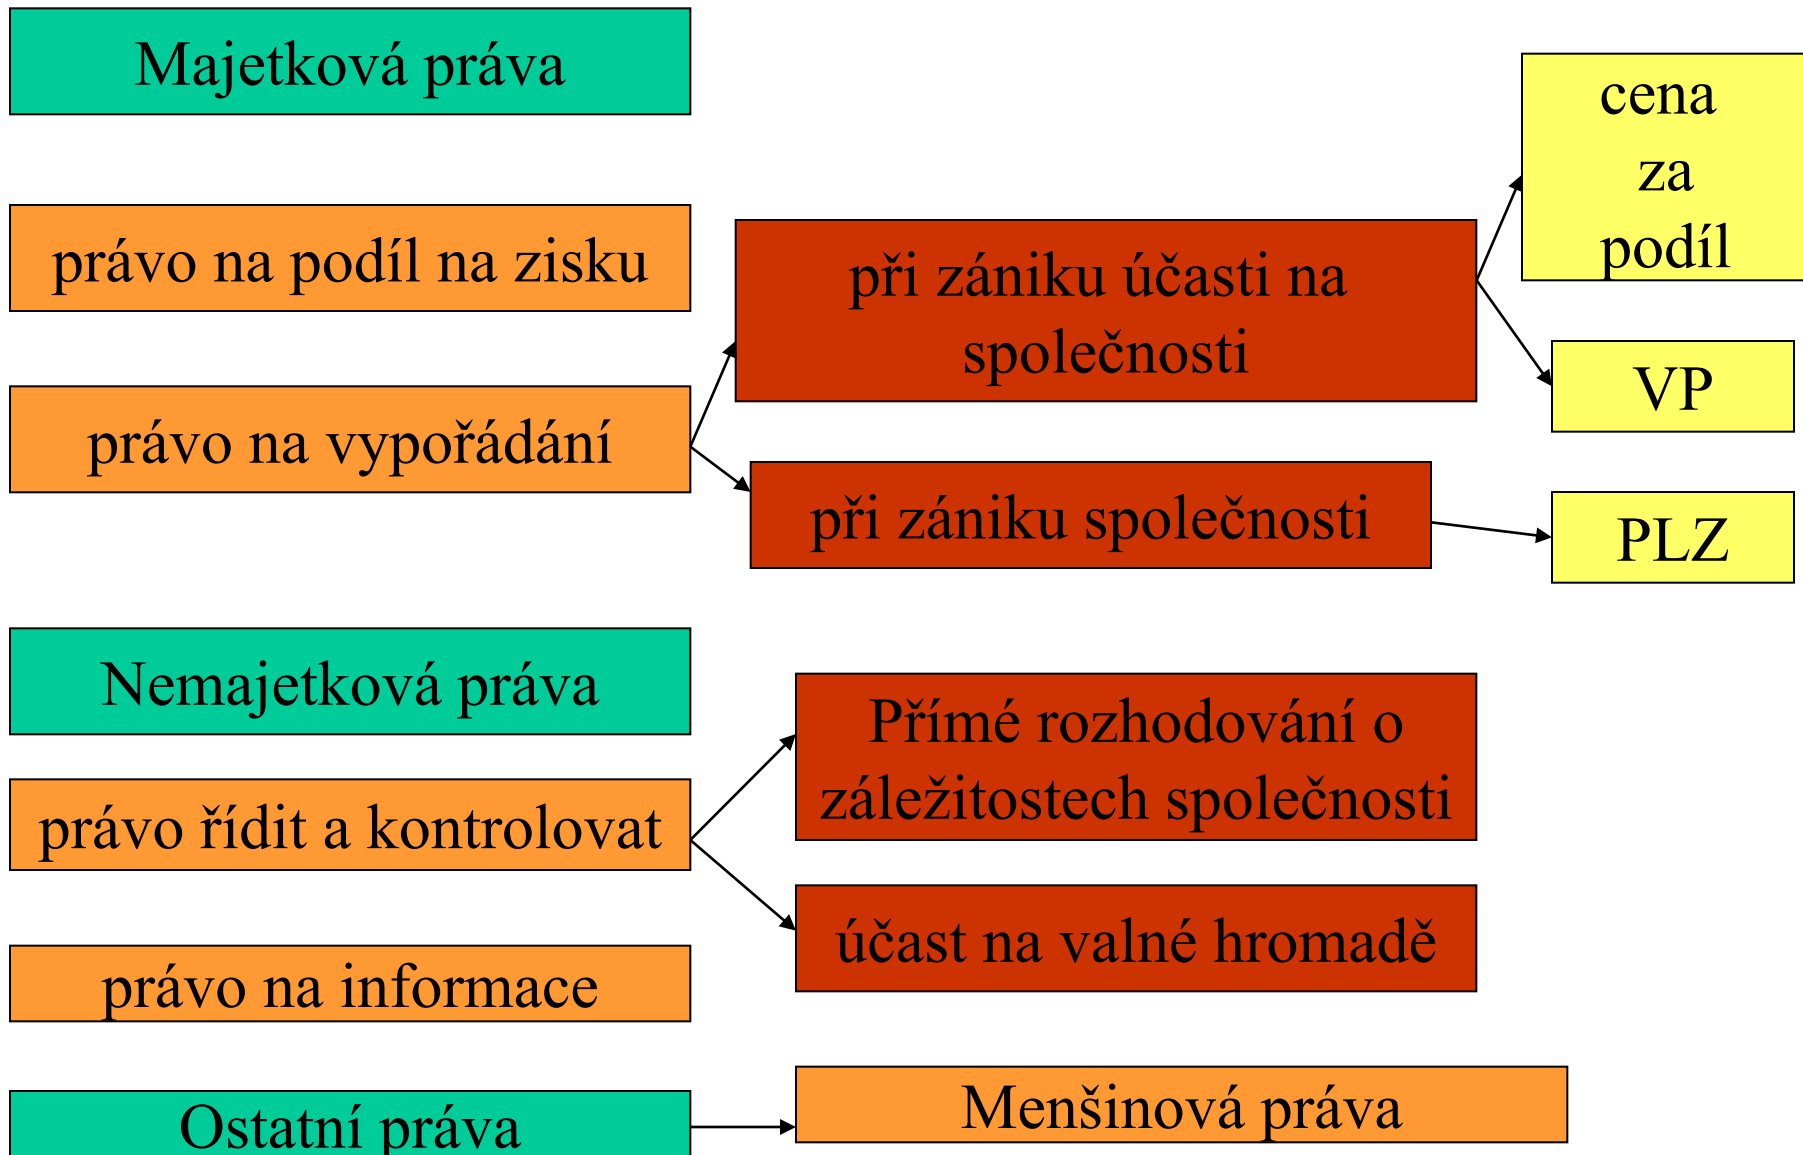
Majetková práva

právo na podíl na zisku

právo na vypořádání

při zániku účasti na společnosti

cena za podíl

VP

při zániku společnosti

PLZ

Nemajetková práva

právo řídit a kontrolovat

Přímé rozhodování o záležitostech společnosti

účast na valné hromadě

právo na informace

Ostatní práva

Menšinová práva